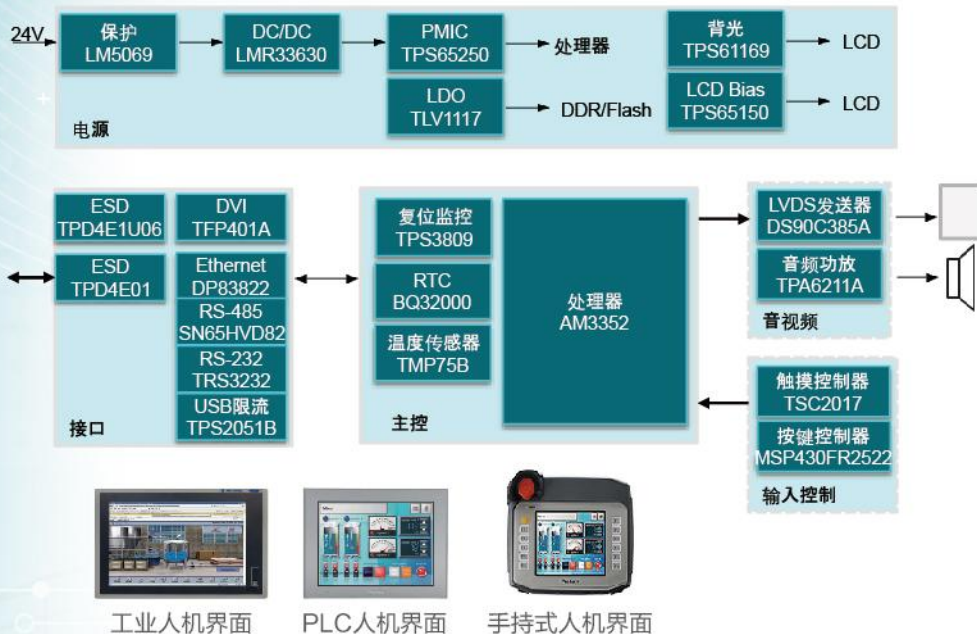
24V
保护
LM5069
DC/DC
LMR33630
PMIC
TPS65250
处理器
背光
TPS61169
LCD
LDO
TLV1117
DDR/Flash
LCD Bias
TPS65150
LCD
电源

ESD
TPD4E1U06
DVI
TFP401A
ESD
TPD4E01
Ethernet
DP83822
RS-485
SN65HVD82
RS-232
TRS3232
USB限流
TPS2051B
接口

复位监控
TPS3809
RTC
BQ32000
温度传感器
TMP75B
处理器
AM3352
主控

LVDS发送器
DS90C385A
音频功放
TPA6211A
音视频

触摸控制器
TSC2017
按键控制器
MSP430FR2522
输入控制

工业人机界面
PLC人机界面
手持式人机界面